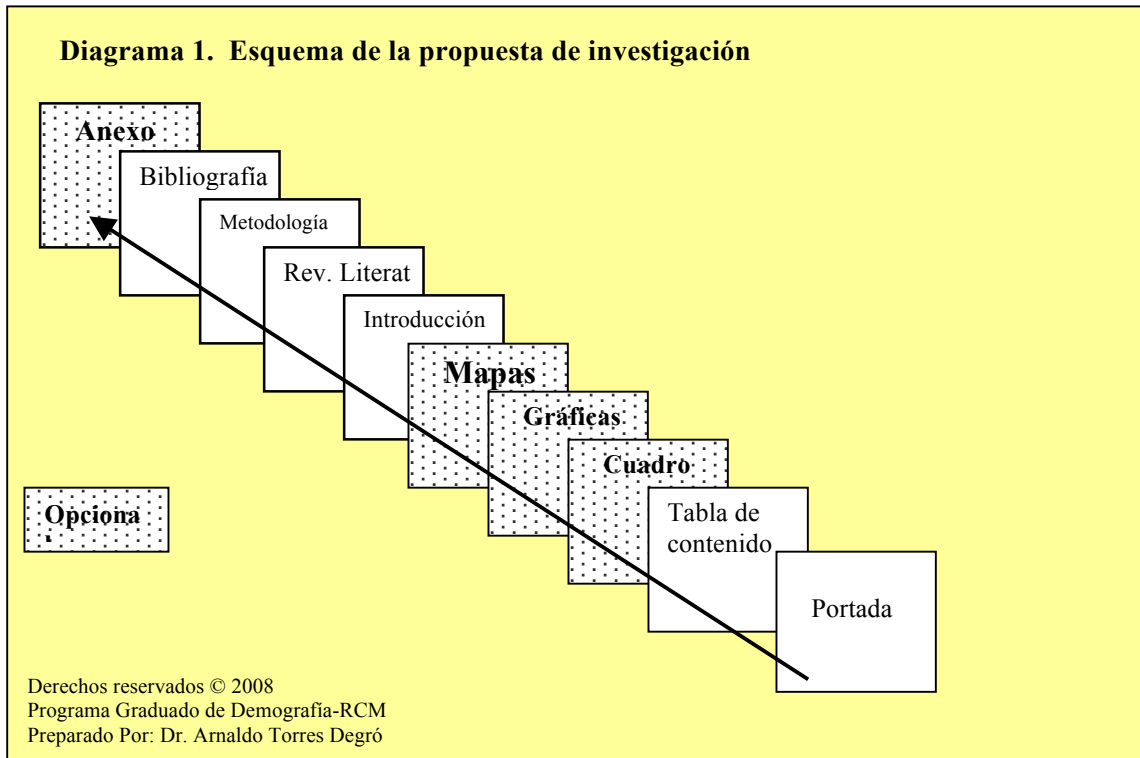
Diagrama 1. Esquema de la propuesta de investigación

Anexo

Bibliografía

Metodología

Rev. Literat

Introducción

Mapas

Gráficas

Cuadro

Tabla de contenido

Portada

Opciona
l

Derechos reservados © 2008
Programa Graduado de Demografía-RCM
Preparado Por: Dr. Arnaldo Torres Degró